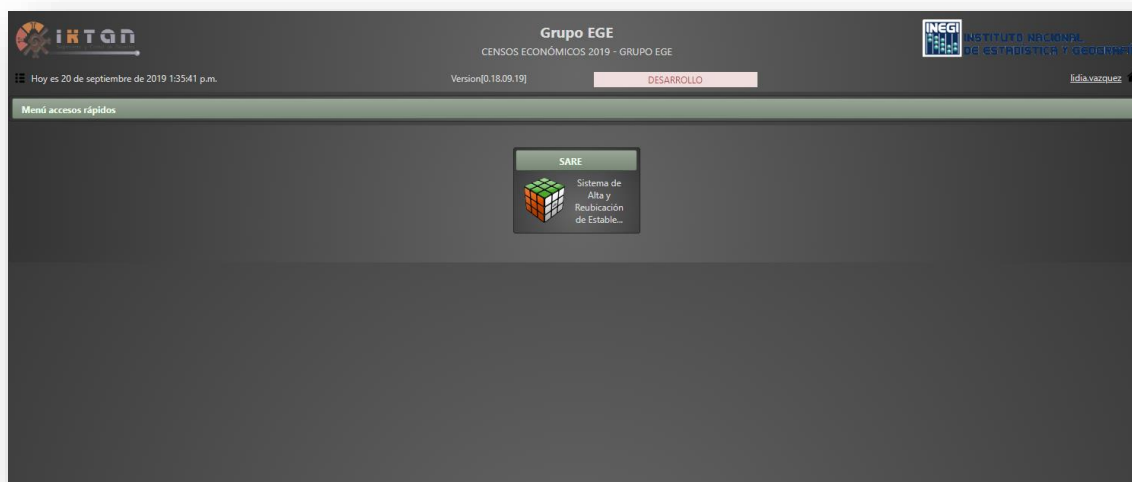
IKTAN

Grupo EGE
CENSOS ECONÓMICOS 2019 - GRUPO EGE

INEGI INSTITUTO NACIONAL DE ESTADISTICA Y GEOGRAF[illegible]

Hoy es 20 de septiembre de 2019 1:35:41 p.m.

Version[0.18.09.19]

DESARROLLO

lidia.vazquez

Menú accesos rápidos

SARE

Sistema de Alta y Reubicación de Estable...